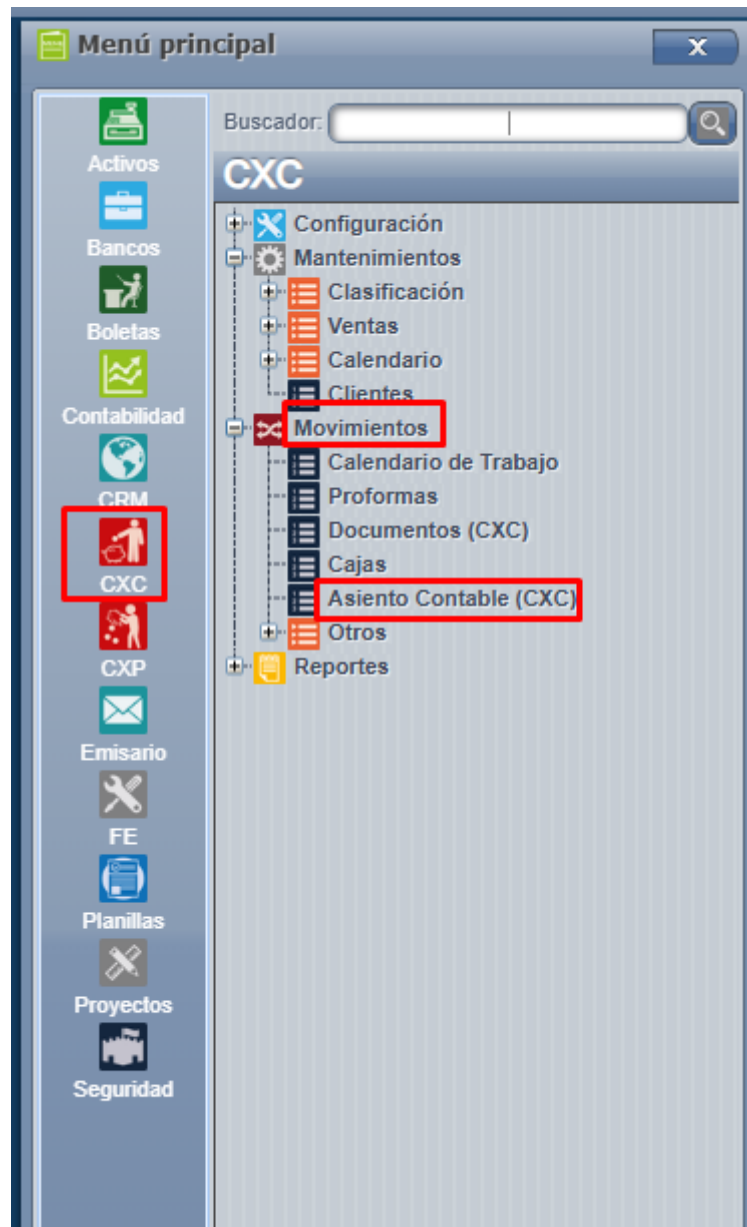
Menú principal

x

Activos
Bancos
Boletas
Contabilidad
CRM
CXC
CXP
Emisario
FE
Planillas
Proyectos
Seguridad

Buscador:

CXC

Configuración
Mantenimientos
Clasificación
Ventas
Calendario
Clientes
Movimientos
Calendario de Trabajo
Proformas
Documentos (CXC)
Cajas
Asiento Contable (CXC)
Otros
Reportes